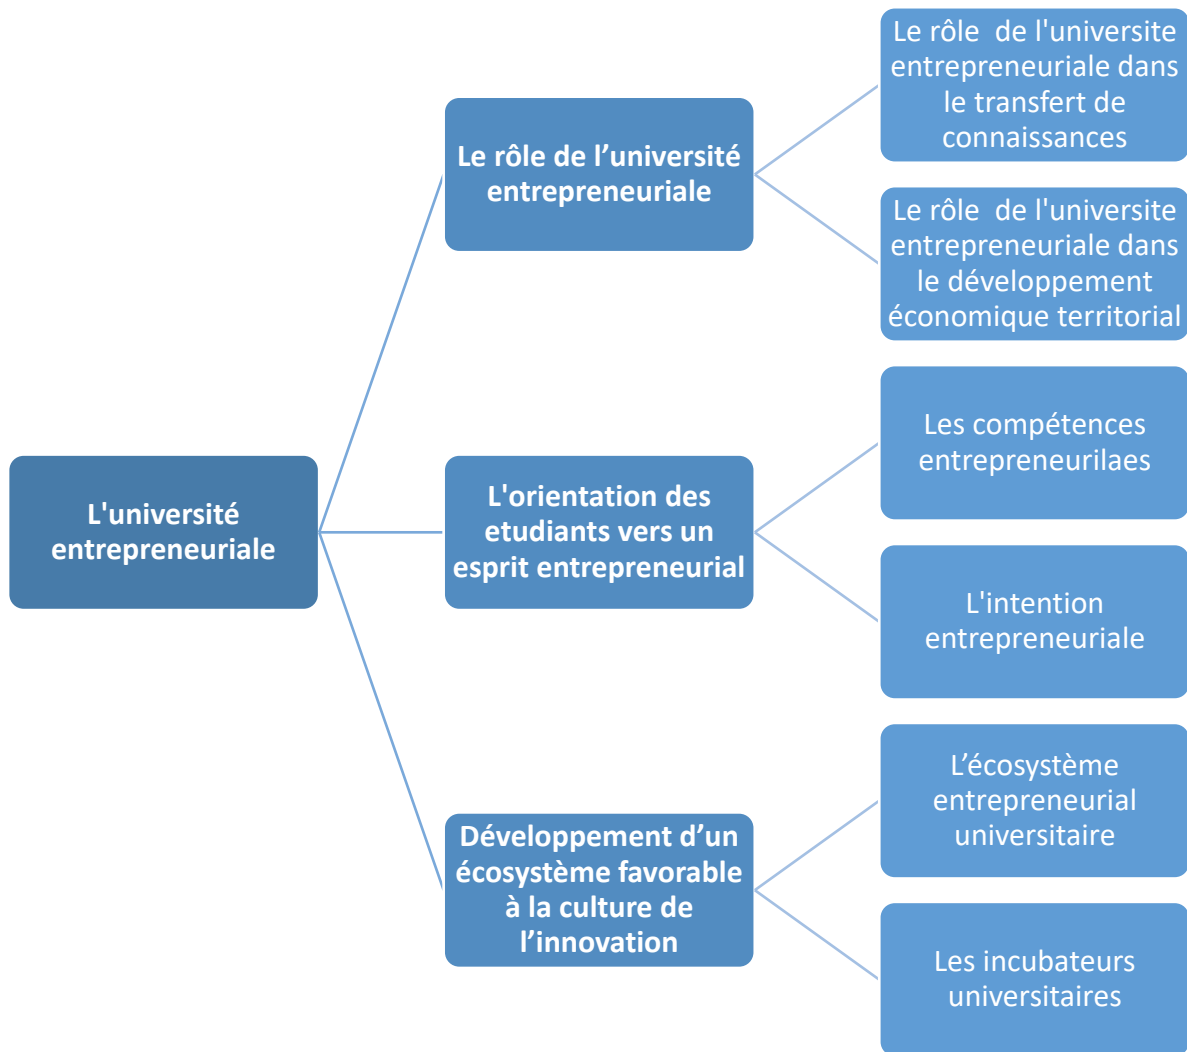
L'université entrepreneuriale

Le rôle de l'université entrepreneuriale

Le rôle de l'universite entrepreneuriale dans le transfert de connaissances

Le rôle de l'universite entrepreneuriale dans le développement économique territorial

L'orientation des etudiants vers un esprit entrepreneurial

Les compétences entrepreneurilaes

L'intention entrepreneuriale

Développement d'un écosystème favorable à la culture de l'innovation

L'écosystème entrepreneurial universitaire

Les incubateurs universitaires